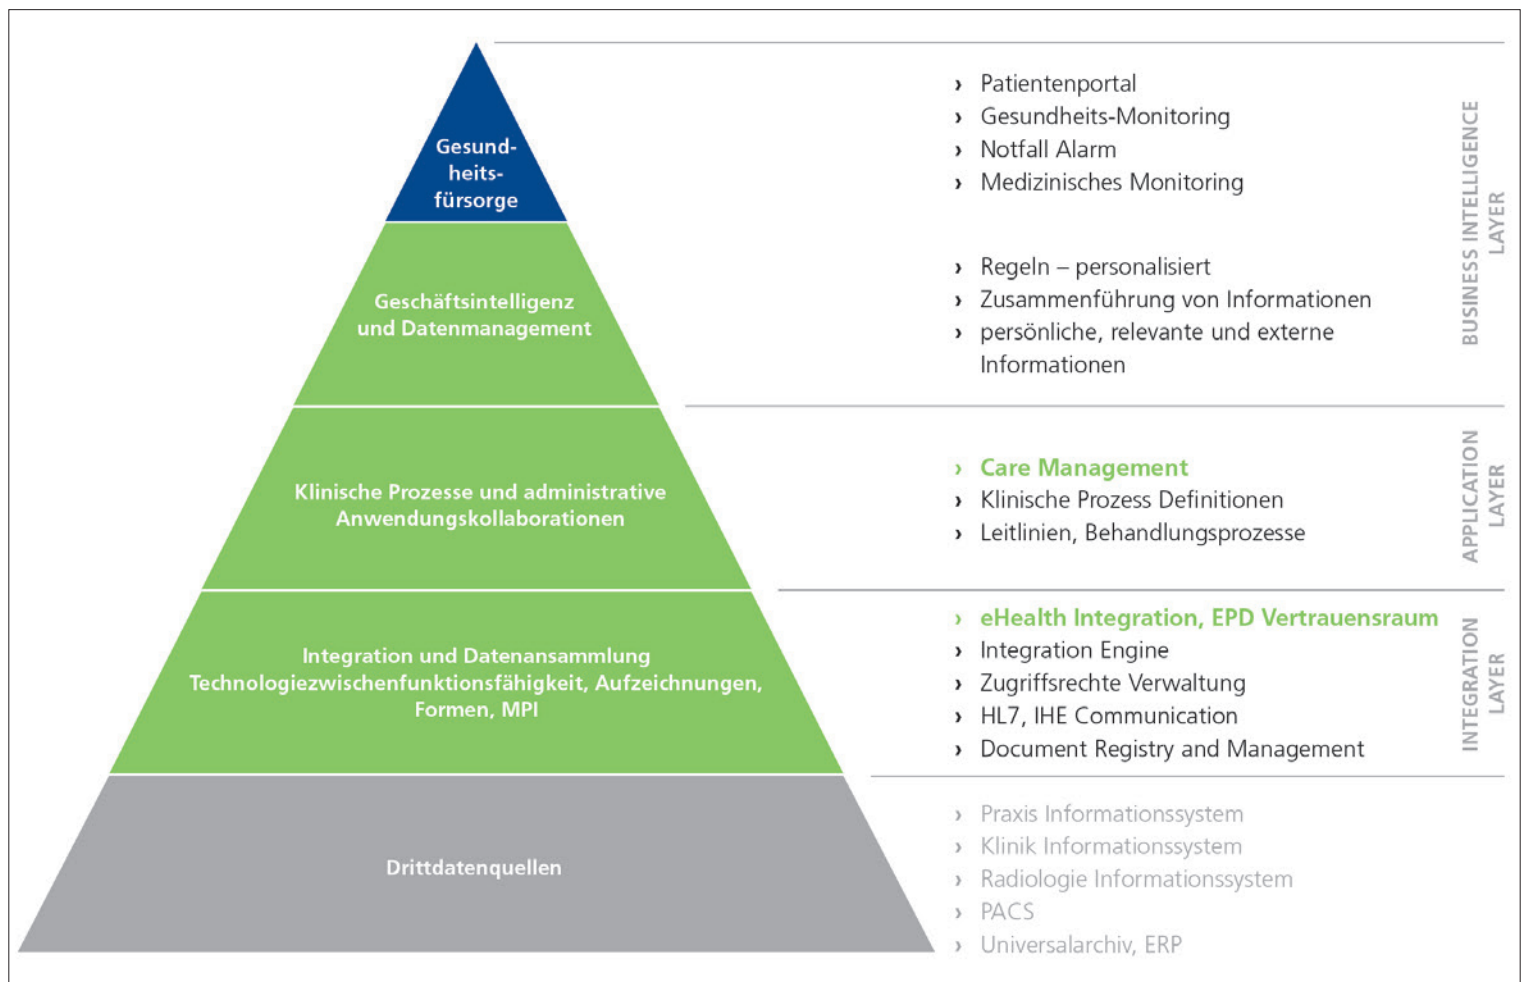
Gesundheitsfürsorge

› Patientenportal
› Gesundheits-Monitoring
› Notfall Alarm
› Medizinisches Monitoring

Geschäftsintelligenz und Datenmanagement

› Regeln – personalisiert
› Zusammenführung von Informationen
› persönliche, relevante und externe Informationen

BUSINESS INTELLIGENCE LAYER

Klinische Prozesse und administrative Anwendungskollaborationen

› Care Management
› Klinische Prozess Definitionen
› Leitlinien, Behandlungsprozesse

APPLICATION LAYER

Integration und Datenansammlung Technologiezwischenfunktionsfähigkeit, Aufzeichnungen, Formen, MPI

› eHealth Integration, EPD Vertrauensraum
› Integration Engine
› Zugriffsrechte Verwaltung
› HL7, IHE Communication
› Document Registry and Management

INTEGRATION LAYER

Drittdatenquellen

› Praxis Informationssystem
› Klinik Informationssystem
› Radiologie Informationssystem
› PACS
› Universalarchiv, ERP